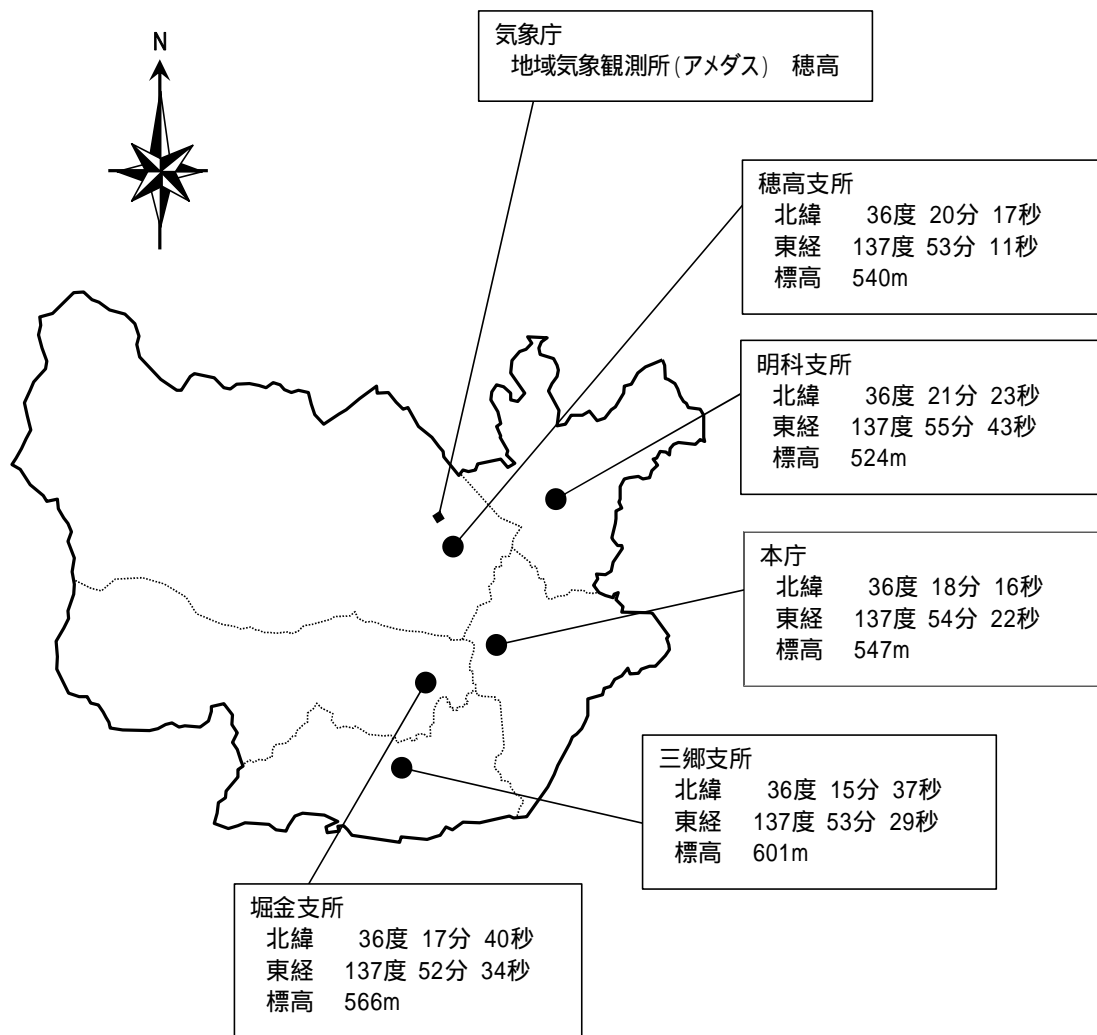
N

気象庁
地域気象観測所(アメダス)　穂高

穂高支所
北緯　36度 20分 17秒
東経　137度 53分 11秒
標高　540m

明科支所
北緯　36度 21分 23秒
東経　137度 55分 43秒
標高　524m

本庁
北緯　36度 18分 16秒
東経　137度 54分 22秒
標高　547m

三郷支所
北緯　36度 15分 37秒
東経　137度 53分 29秒
標高　601m

堀金支所
北緯　36度 17分 40秒
東経　137度 52分 34秒
標高　566m